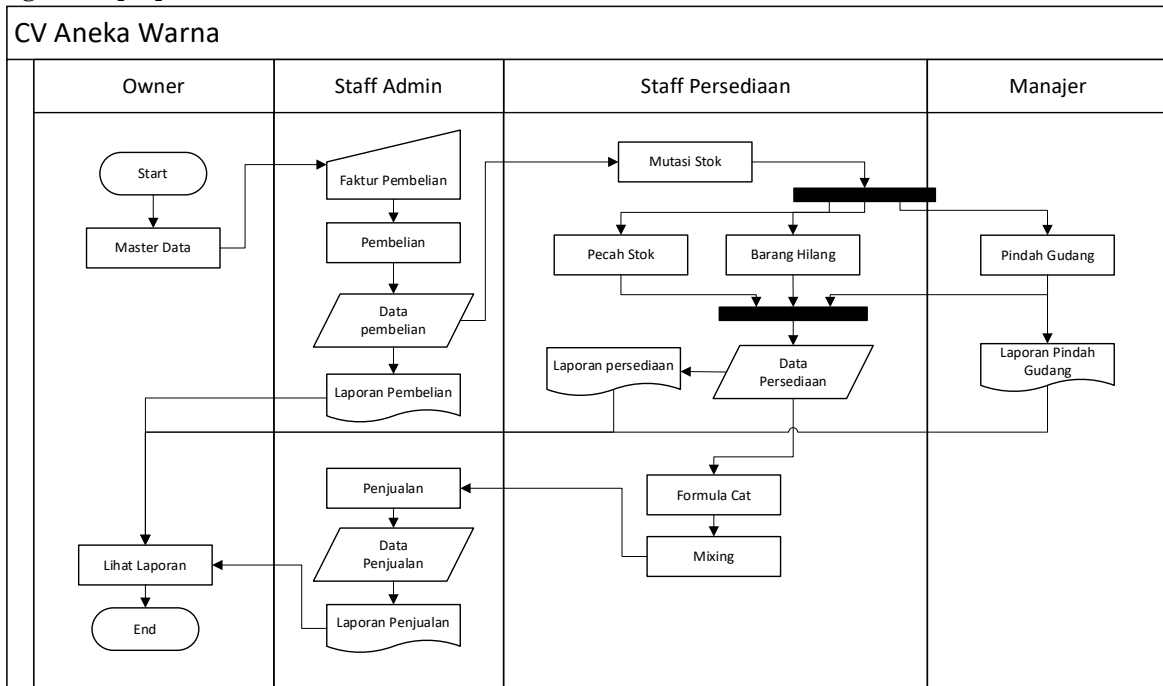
CV Aneka Warna

| Owner | Staff Admin | Staff Persediaan | Manajer |
|---|---|---|---|

Start

Master Data

Faktur Pembelian

Pembelian

Data pembelian

Laporan Pembelian

Mutasi Stok

Pecah Stok

Barang Hilang

Pindah Gudang

Laporan persediaan

Data Persediaan

Laporan Pindah Gudang

Penjualan

Data Penjualan

Laporan Penjualan

Formula Cat

Mixing

Lihat Laporan

End